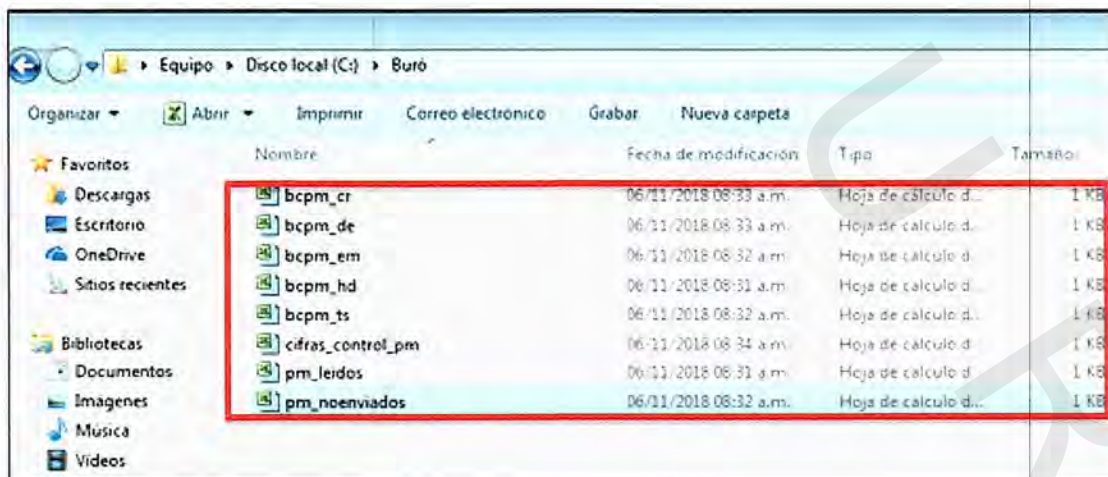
Equipo ▸ Disco local (C:) ▸ Buró

Organizar ▾ Abrir ▾ Imprimir Correo electrónico Grabar Nueva carpeta

Favoritos
Descargas
Escritorio
OneDrive
Sitios recientes

Bibliotecas
Documentos
Imágenes
Música
Vídeos

| Nombre | Fecha de modificación | Tipo | Tamaño |
|---|---|---|---|
| bcpm_cr | 06/11/2018 08:33 a.m. | Hoja de cálculo d... | 1 KB |
| bcpm_de | 06/11/2018 08:33 a.m. | Hoja de cálculo d... | 1 KB |
| bcpm_em | 06/11/2018 08:32 a.m. | Hoja de cálculo d... | 1 KB |
| bcpm_hd | 06/11/2018 08:31 a.m. | Hoja de cálculo d... | 1 KB |
| bcpm_ts | 06/11/2018 08:32 a.m. | Hoja de cálculo d... | 1 KB |
| cifras_control_pm | 06/11/2018 08:34 a.m. | Hoja de cálculo d... | 1 KB |
| pm_leidos | 06/11/2018 08:31 a.m. | Hoja de cálculo d... | 1 KB |
| pm_noenviados | 06/11/2018 08:32 a.m. | Hoja de cálculo d... | 1 KB |